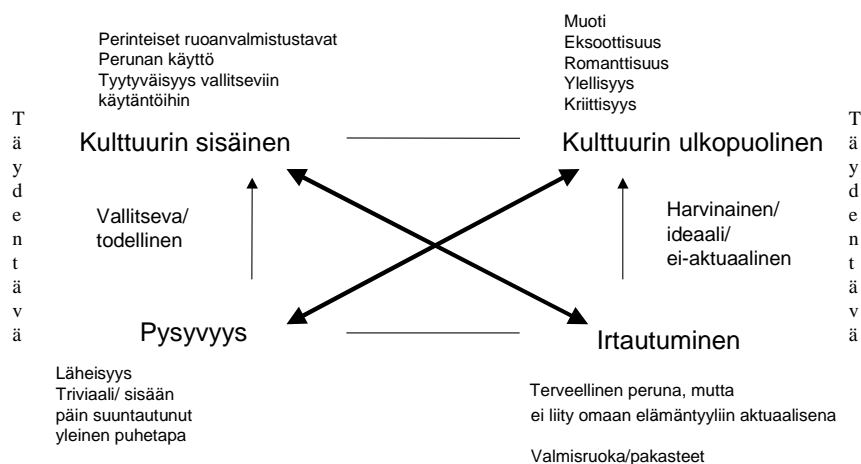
Perinteiset ruoanvalmistustavat
Perunan käyttö
Tyytyväisyys vallitseviin käytäntöihin

Muoti
Eksoottisuus
Romanttisuus
Ylellisyys
Kriittisyys

Täydentävä

Kulttuurin sisäinen

Kulttuurin ulkopuolinen

Täydentävä

Vallitseva/ todellinen

Harvinainen/ ideaali/ ei-aktuaalinen

Pysyvyys

Irtautuminen

Läheisyys
Triviaali/ sisään päin suuntautunut yleinen puhetapa

Terveellinen peruna, mutta ei liity omaan elämäntyyliin aktuaalisena

Valmisruoka/pakasteet